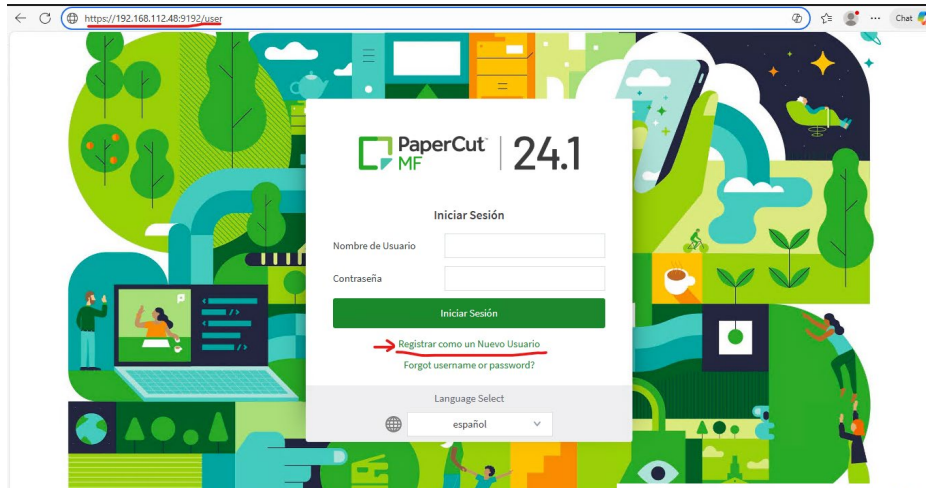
https://192.168.112.48:9192/user

Chat

PaperCut MF | 24.1

Iniciar Sesión

Nombre de Usuario

Contraseña

Iniciar Sesión

Registrar como un Nuevo Usuario

Forgot username or password?

Language Select

español